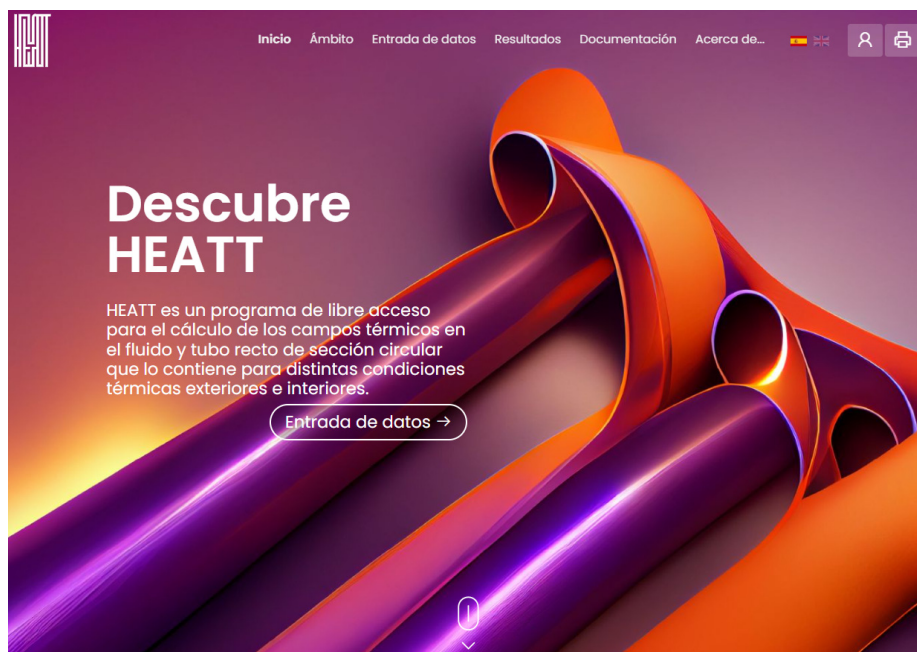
HEATT

Inicio Ámbito Entrada de datos Resultados Documentación Acerca de...

Descubre HEATT

HEATT es un programa de libre acceso para el cálculo de los campos térmicos en el fluido y tubo recto de sección circular que lo contiene para distintas condiciones térmicas exteriores e interiores.

Entrada de datos →